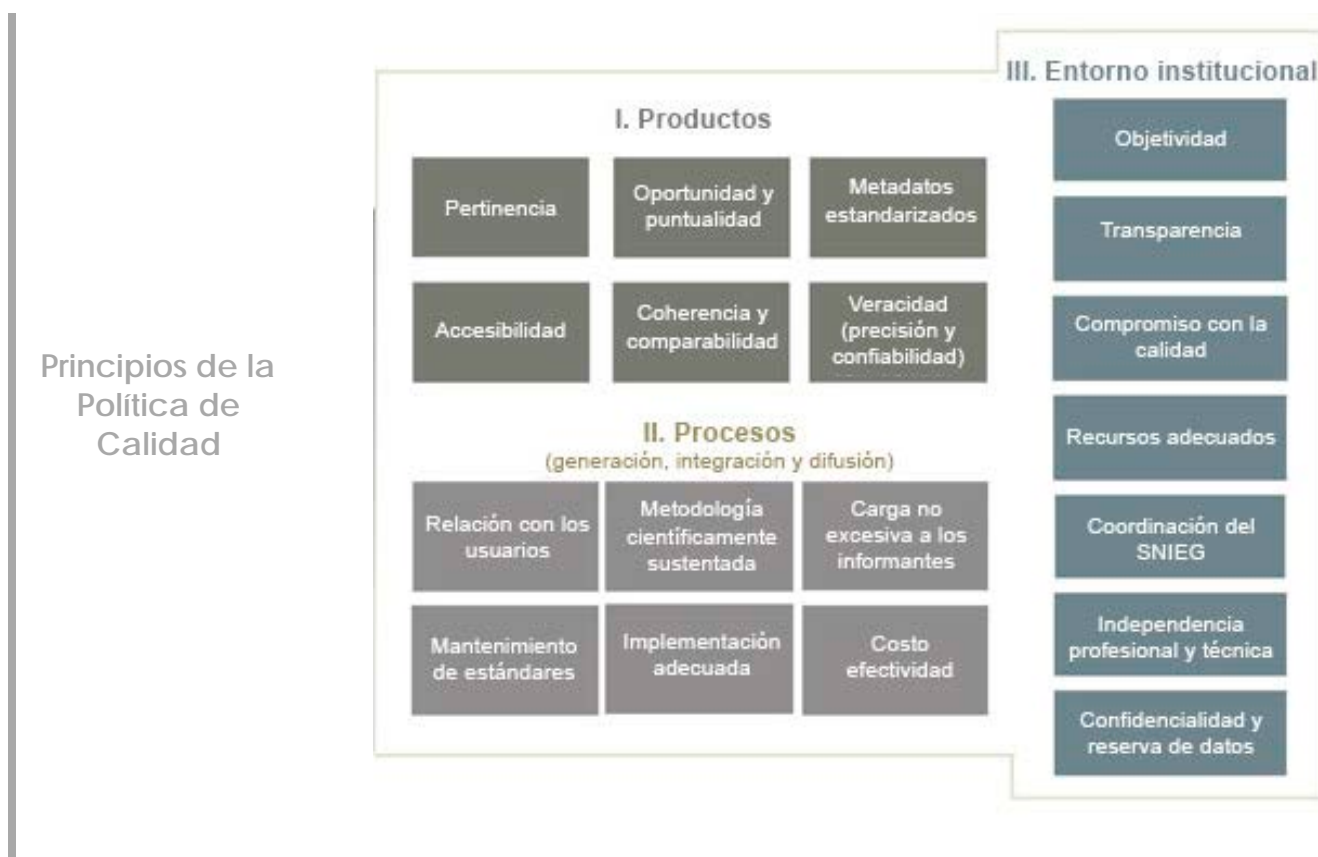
Principios de la Política de Calidad

I. Productos

Pertinencia

Oportunidad y puntualidad

Metadatos estandarizados

Accesibilidad

Coherencia y comparabilidad

Veracidad (precisión y confiabilidad)

II. Procesos
(generación, integración y difusión)

Relación con los usuarios

Metodología científicamente sustentada

Carga no excesiva a los informantes

Mantenimiento de estándares

Implementación adecuada

Costo efectividad

III. Entorno institucional

Objetividad

Transparencia

Compromiso con la calidad

Recursos adecuados

Coordinación del SNIEG

Independencia profesional y técnica

Confidencialidad y reserva de datos